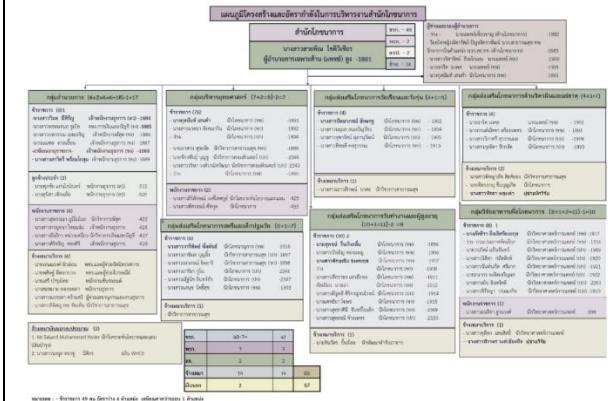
แผนภูมิโครงสร้างและอัตรากำลังในการบริหารงานสำนักโภชนาการ

สำนักโภชนาการ

นายกวางพงษ์ ไชยวิจิตรา
ผู้อำนวยการสำนักโภชนาการ (นพ.) สูง - 1881

| | |
|---|---|
| พขร. - 49 | |
| พนง. - 7 | |
| ลจป. - 2 | |
| รวม - 58 | |

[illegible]

กลุ่มอำนวยการ

กลุ่มนโยบายและยุทธศาสตร์

กลุ่มส่งเสริมโภชนาการวัยเรียนและวัยรุ่น

กลุ่มส่งเสริมโภชนาการวัยทำงานและผู้สูงอายุ

กลุ่มส่งเสริมโภชนาการสตรีและเด็กปฐมวัย

กลุ่มส่งเสริมโภชนาการวัยทำงานและผู้สูงอายุ

กลุ่มวิจัยและการพัฒนาโภชนาการ

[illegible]

| | | | |
|---|---|---|---|
| พขร. | 49 | | 47 |
| พนง. | | 7 | |
| ลจป. | | 2 | |
| รวม | | | |
| ตำแหน่ง | | 58 | 67 |

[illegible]